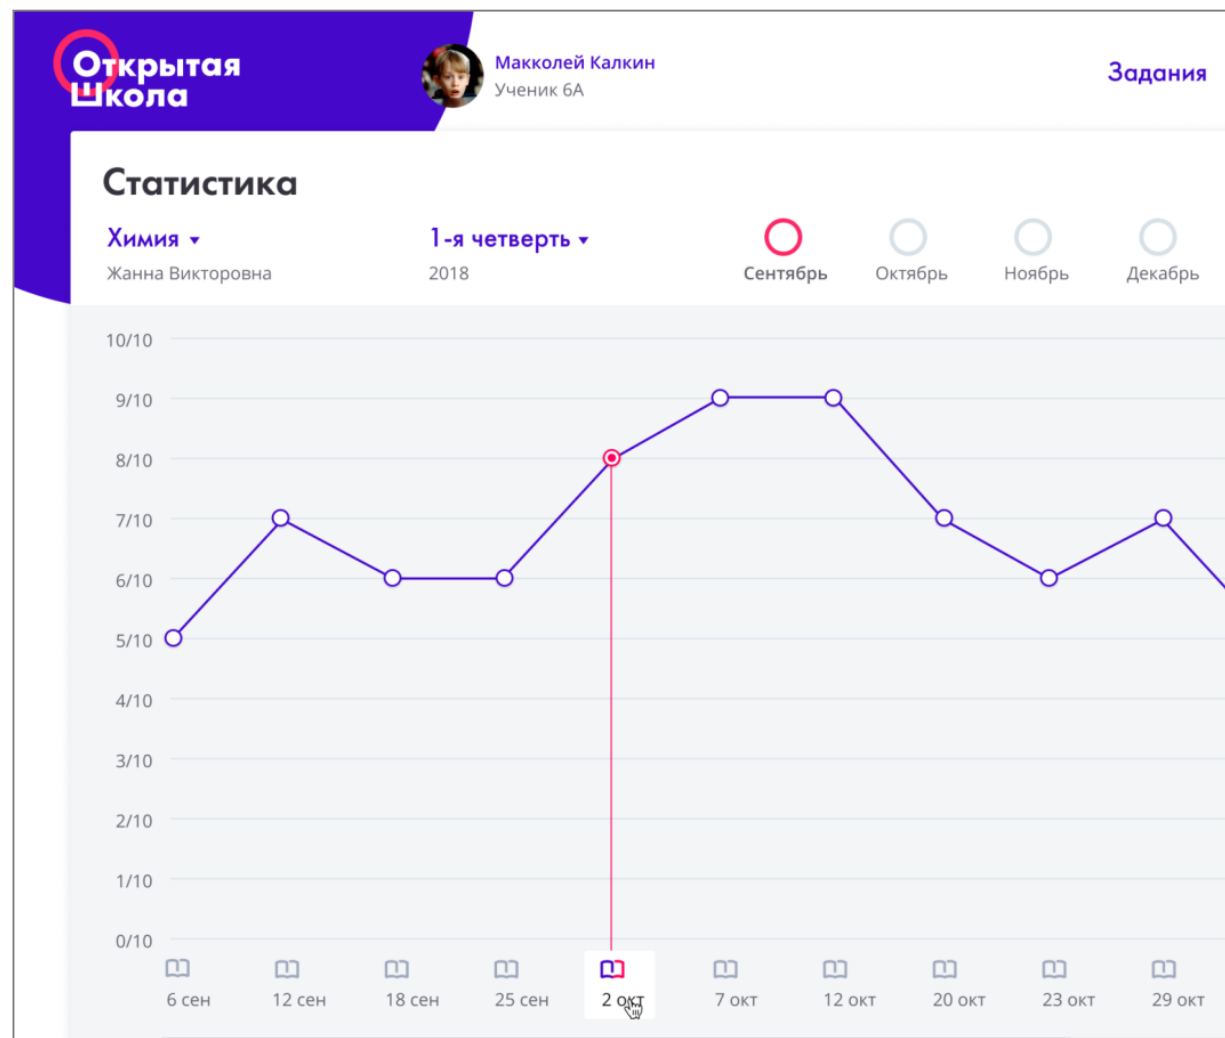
Открытая Школа

Макколей Калкин
Ученик 6А

Задания

Статистика

Химия
Жанна Викторовна

1-я четверть
2018

Сентябрь
Октябрь
Ноябрь
Декабрь

10/10
9/10
8/10
7/10
6/10
5/10
4/10
3/10
2/10
1/10
0/10

6 сен
12 сен
18 сен
25 сен
2 окт
7 окт
12 окт
20 окт
23 окт
29 окт